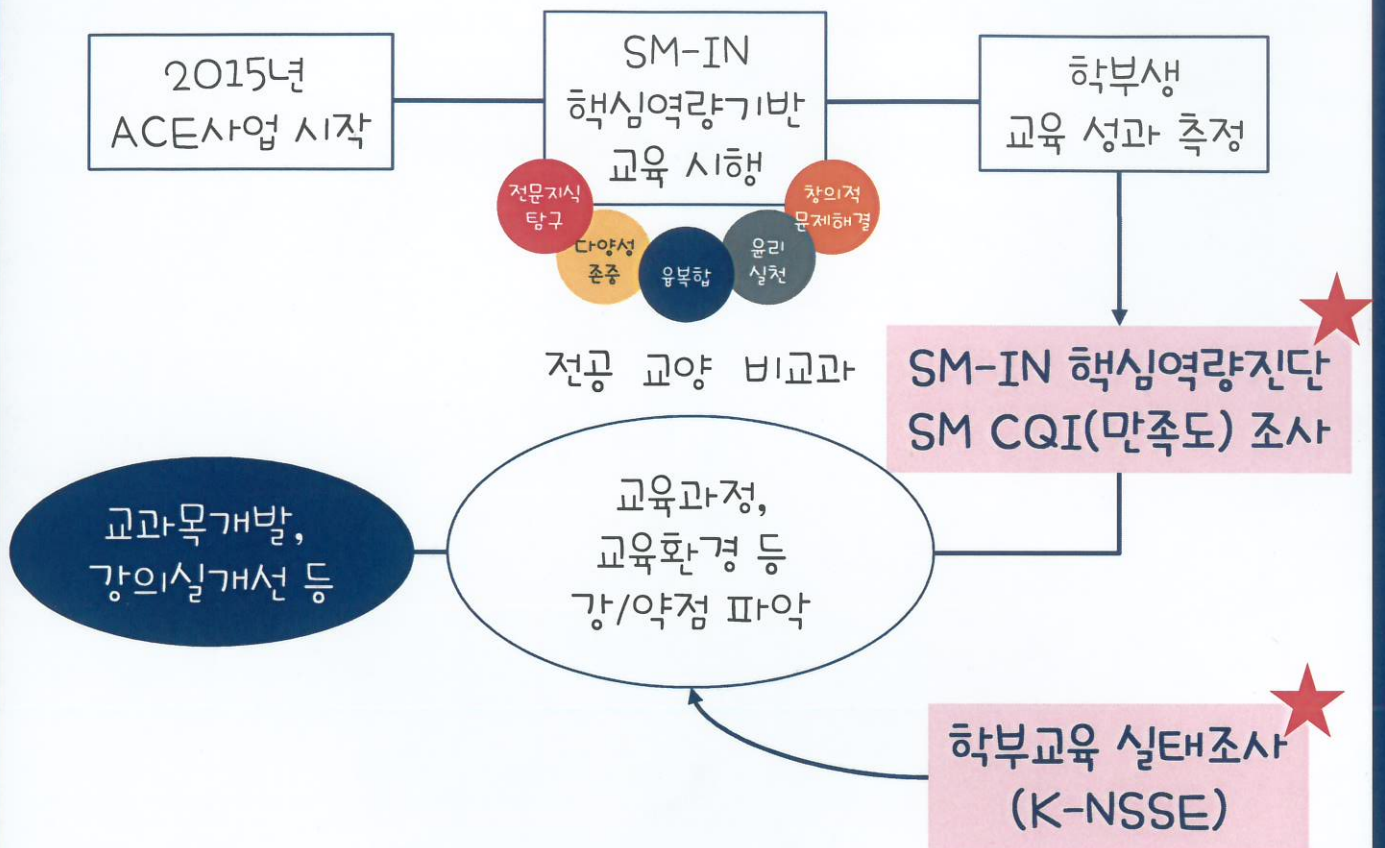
2015년
ACE사업 시작

SM-IN
핵심역량기반
교육 시행

학부생
교육 성과 측정

전문지식
탐구

창의적
문제해결

다양성
존중

융복합

윤리
실천

전공 교양 비교과

SM-IN 핵심역량진단
SM CQI(만족도) 조사

교과목개발,
강의실개선 등

교육과정,
교육환경 등
강/약점 파악

학부교육 실태조사
(K-NSSE)